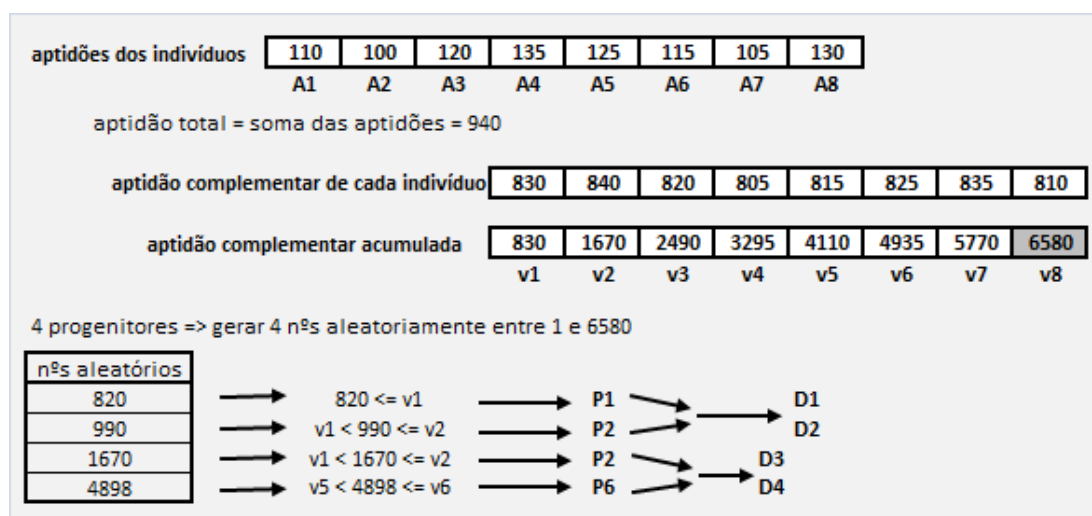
aptidões dos indivíduos

| 110 | 100 | 120 | 135 | 125 | 115 | 105 | 130 |
|---|---|---|---|---|---|---|---|
| A1 | A2 | A3 | A4 | A5 | A6 | A7 | A8 |

aptidão total = soma das aptidões = 940

aptidão complementar de cada indivíduo

| 830 | 840 | 820 | 805 | 815 | 825 | 835 | 810 |
|---|---|---|---|---|---|---|---|

aptidão complementar acumulada

| 830 | 1670 | 2490 | 3295 | 4110 | 4935 | 5770 | 6580 |
|---|---|---|---|---|---|---|---|
| v1 | v2 | v3 | v4 | v5 | v6 | v7 | v8 |

4 progenitores => gerar 4 nºs aleatoriamente entre 1 e 6580

| nºs aleatórios |
|---|
| 820 |
| 990 |
| 1670 |
| 4898 |

820 <= v1 → P1
v1 < 990 <= v2 → P2
P1, P2 → D1, D2
v1 < 1670 <= v2 → P2
v5 < 4898 <= v6 → P6
P2, P6 → D3, D4